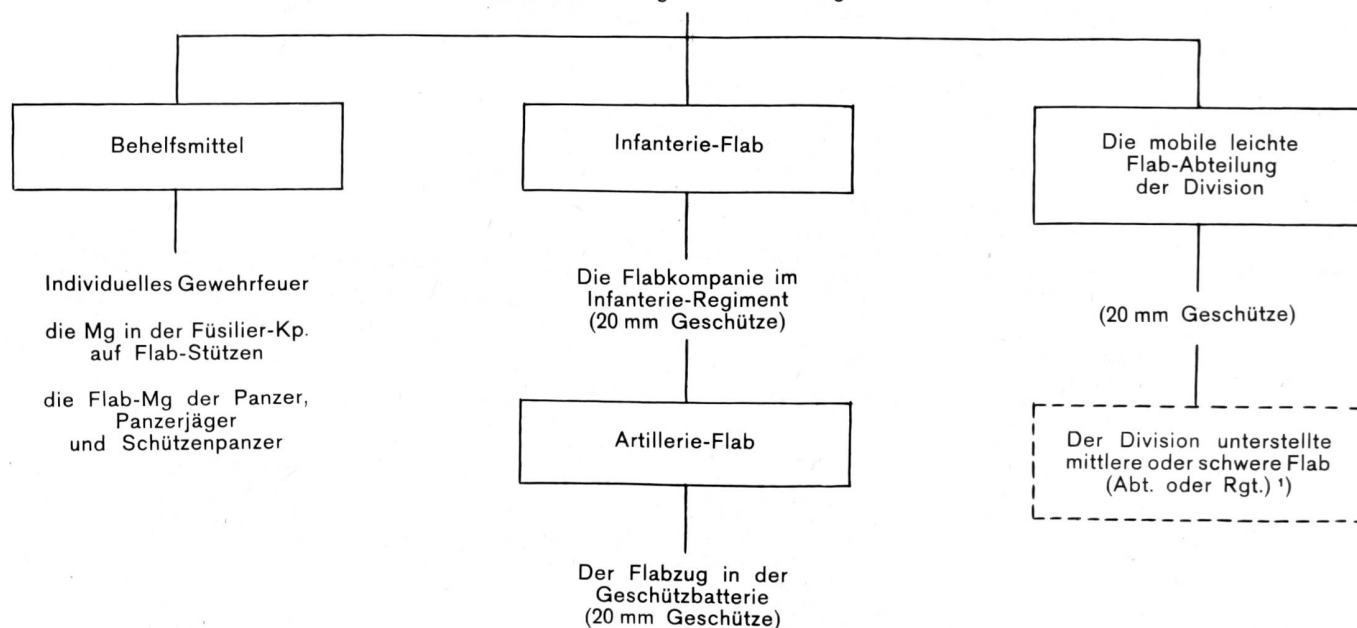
Behelfsmittel

Individuelles Gewehrfeuer

die Mg in der Füsilier-Kp. auf Flab-Stützen

die Flab-Mg der Panzer, Panzerjäger und Schützenpanzer

Infanterie-Flab

Die Flabkompanie im Infanterie-Regiment (20 mm Geschütze)

Artillerie-Flab

Der Flabzug in der Geschützbatterie (20 mm Geschütze)

Die mobile leichte Flab-Abteilung der Division

(20 mm Geschütze)

Der Division unterstellte mittlere oder schwere Flab (Abt. oder Rgt.) ¹)